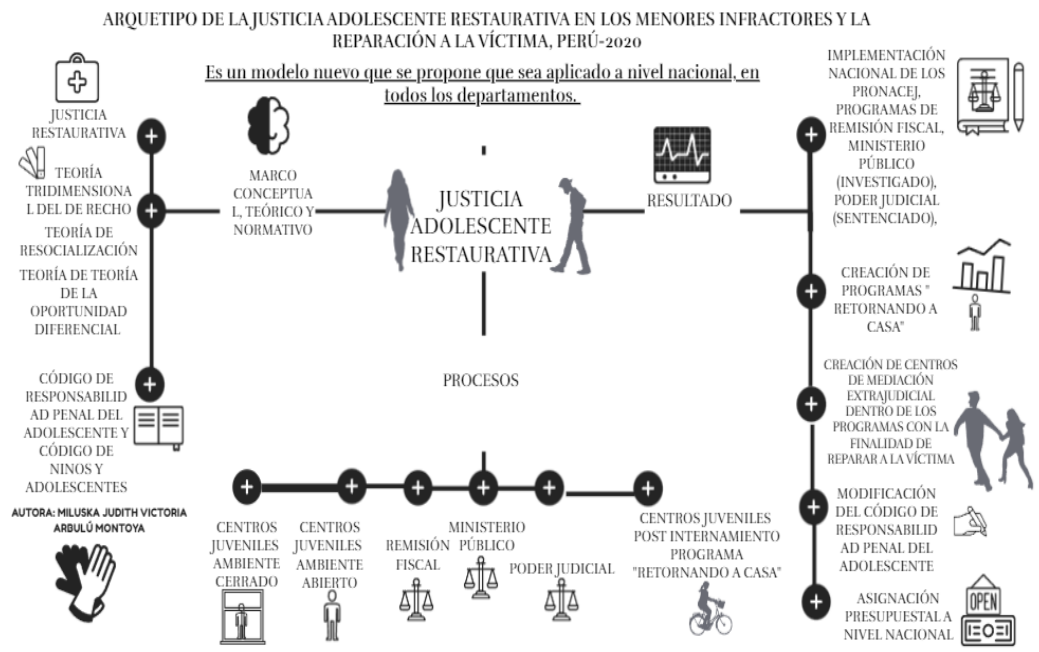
ARQUETIPO DE LA JUSTICIA ADOLESCENTE RESTAURATIVA EN LOS MENORES INFRACTORES Y LA REPARACIÓN A LA VÍCTIMA, PERÚ-2020

Es un modelo nuevo que se propone que sea aplicado a nivel nacional, en todos los departamentos.

JUSTICIA RESTAURATIVA

TEORÍA TRIDIMENSIONAL DEL DE RECHO

TEORÍA DE RESOCIALIZACIÓN

TEORÍA DE TEORÍA DE LA OPORTUNIDAD DIFERENCIAL

CÓDIGO DE RESPONSABILIDAD PENAL DEL ADOLESCENTE Y CÓDIGO DE NINOS Y ADOLESCENTES

AUTORA: MILUSKA JUDITH VICTORIA ARBULÚ MONTOYA

MARCO CONCEPTUAL, TEÓRICO Y NORMATIVO

JUSTICIA ADOLESCENTE RESTAURATIVA

RESULTADO

PROCESOS

IMPLEMENTACIÓN NACIONAL DE LOS PRONACEJ, PROGRAMAS DE REMISIÓN FISCAL, MINISTERIO PÚBLICO (INVESTIGADO), PODER JUDICIAL (SENTENCIADO),

CREACIÓN DE PROGRAMAS " RETORNANDO A CASA"

CREACIÓN DE CENTROS DE MEDIACIÓN EXTRAJUDICIAL DENTRO DE LOS PROGRAMAS CON LA FINALIDAD DE REPARAR A LA VÍCTIMA

MODIFICACIÓN DEL CÓDIGO DE RESPONSABILIDAD PENAL DEL ADOLESCENTE

ASIGNACIÓN PRESUPUESTAL A NIVEL NACIONAL

CENTROS JUVENILES AMBIENTE CERRADO

CENTROS JUVENILES AMBIENTE ABIERTO

REMISIÓN FISCAL

MINISTERIO PÚBLICO

PODER JUDICIAL

CENTROS JUVENILES POST INTERNAMIENTO PROGRAMA "RETORNANDO A CASA"

OPEN